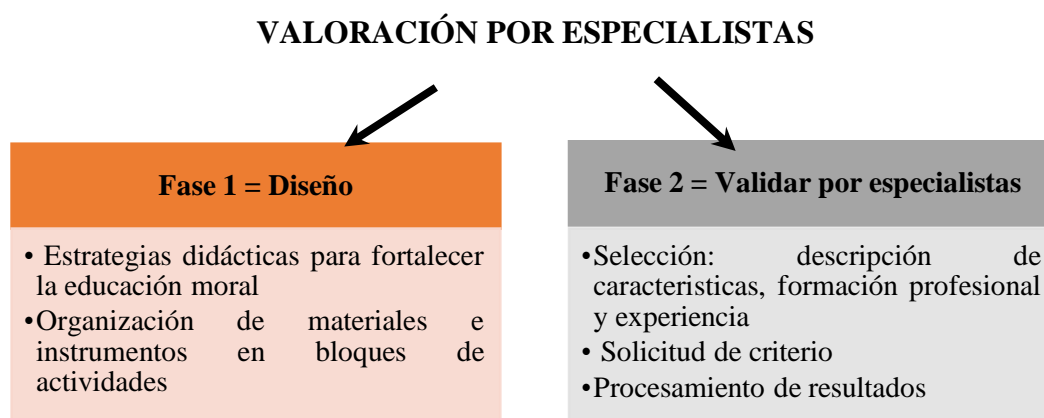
VALORACIÓN POR ESPECIALISTAS

Fase 1 = Diseño

• Estrategias didácticas para fortalecer la educación moral
•Organización de materiales e instrumentos en bloques de actividades

Fase 2 = Validar por especialistas

•Selección: descripción de caracteristicas, formación profesional y experiencia
• Solicitud de criterio
•Procesamiento de resultados